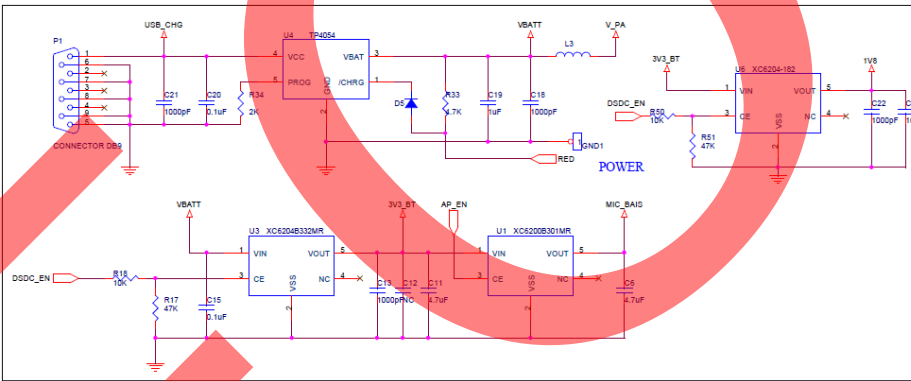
USB_CHG

U4 TP4054

VBATT

V_PA

P1

1
6
2
7
3
8
4
9
5

CONNECTOR DB9

4 VCC
5 PROG
VBAT 3
/CHRG 1
GND 2

C21 1000pF
C20 0.1uF
R34 2K

D5
R33 4.7K
C19 1uF
C18 1000pF

L3

GND1

RED

POWER

3V3_BT

U6 XC6204-182

1 VIN
3 CE
VOUT 5
NC 4
VSS 2

DSDC_EN

R50 10K
R51 47K

1V8

C22 1000pF

VBATT

U3 XC6204B332MR

1 VIN
3 CE
VOUT 5
NC 4
VSS 2

DSDC_EN

R16 10K
R17 47K
C15 0.1uF

3V3_BT

AP_EN

U1 XC6200B301MR

1 VIN
3 CE
VOUT 5
NC 4
VSS 2

MIC_BAIS

C13 1000pF
C12 NC
C11 4.7uF
C5 4.7uF